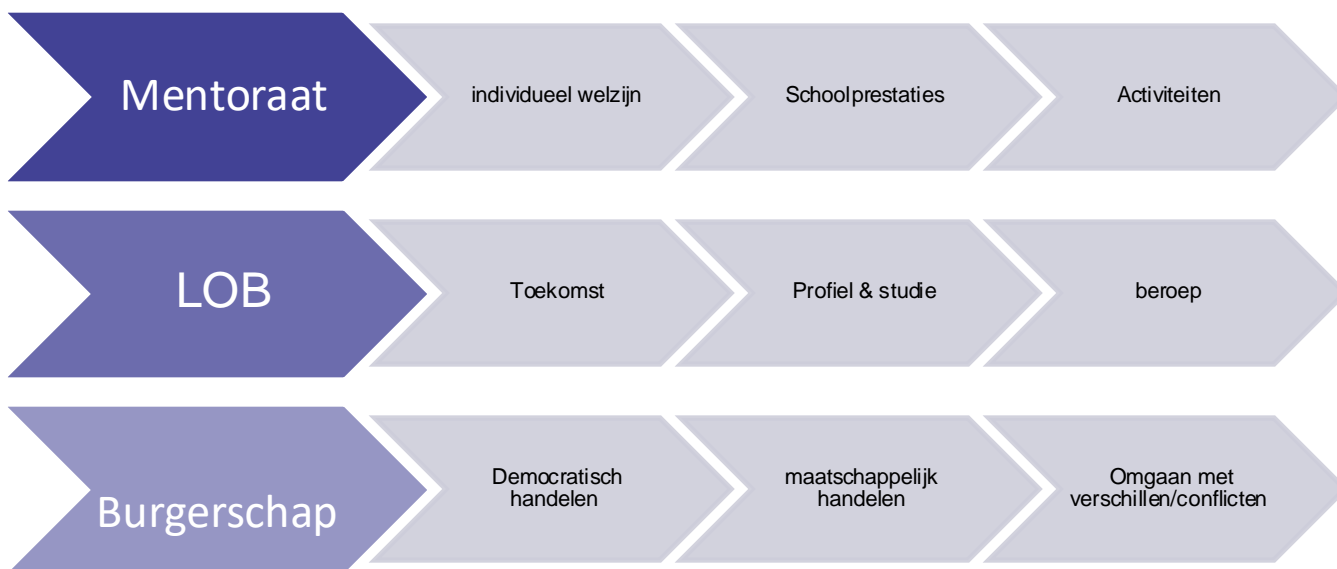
Mentoraat

individueel welzijn

Schoolprestaties

Activiteiten

LOB

Toekomst

Profiel & studie

beroep

Burgerschap

Democratisch handelen

maatschappelijk handelen

Omgaan met verschillen/conflicten